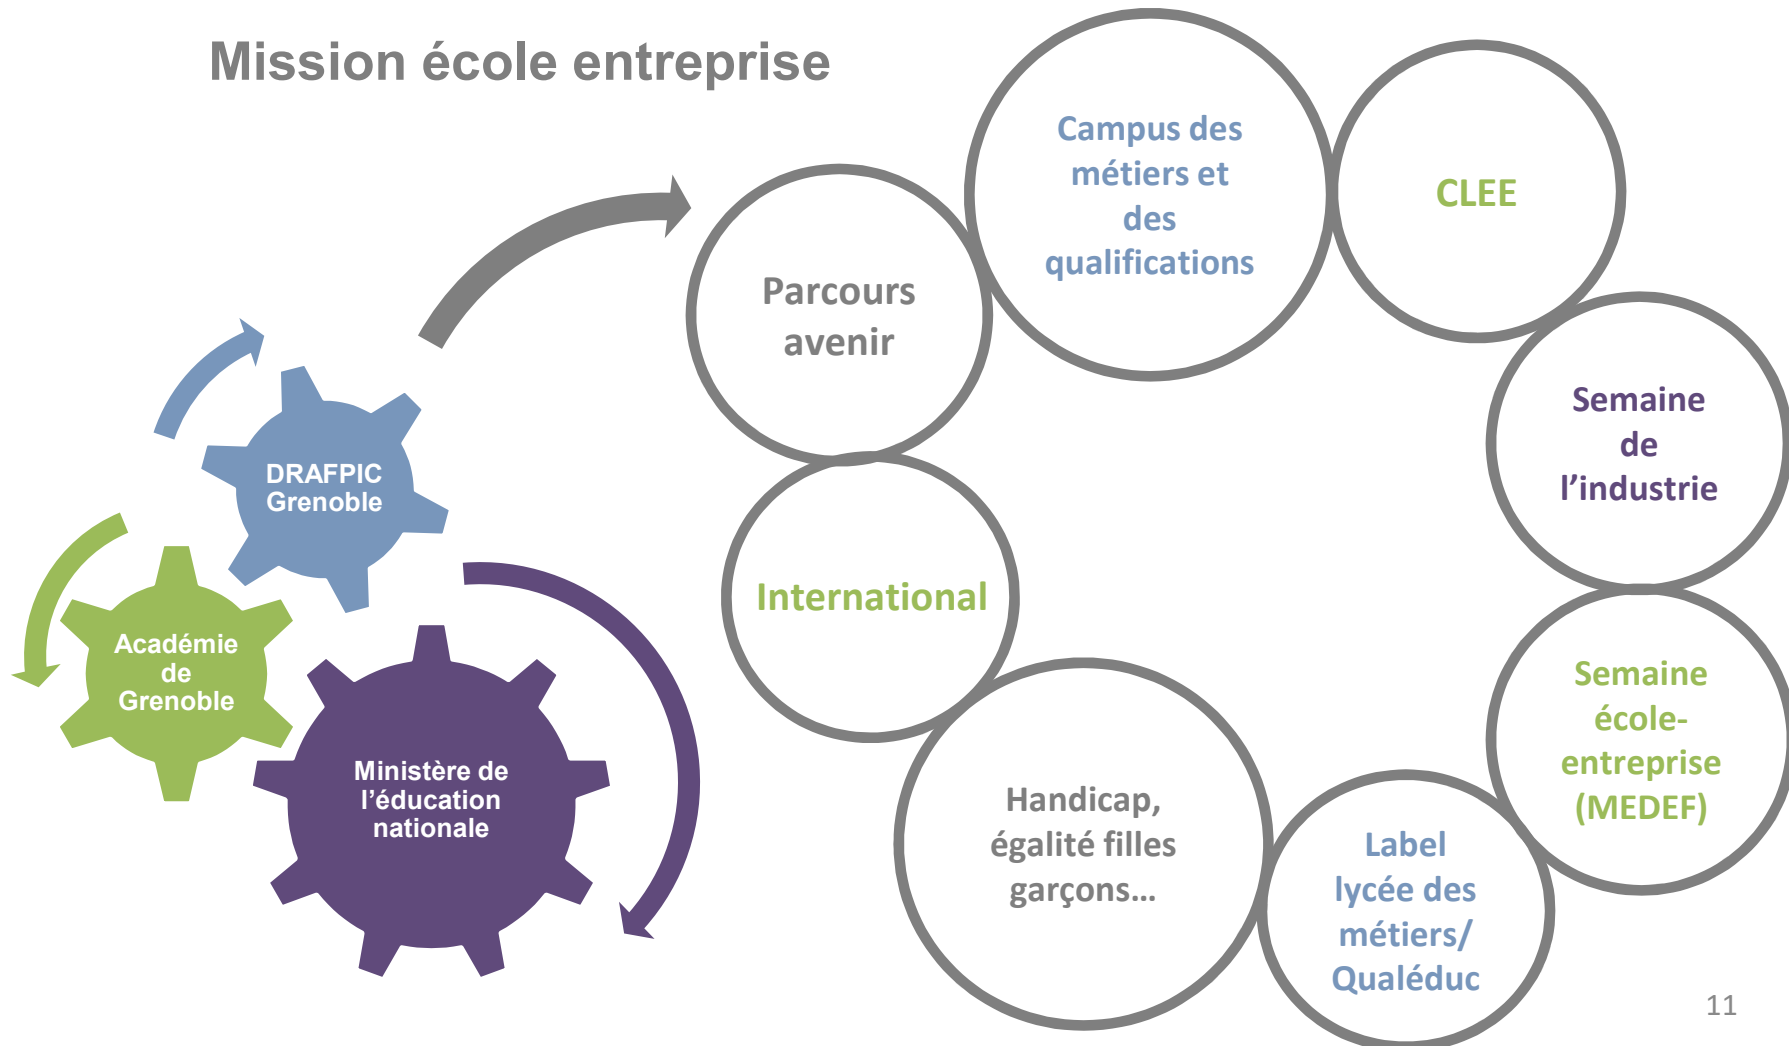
Mission école entreprise

DRAFPIC Grenoble

Académie de Grenoble

Ministère de l'éducation nationale

Parcours avenir

Campus des métiers et des qualifications

CLEE

Semaine de l'industrie

Semaine école-entreprise (MEDEF)

Label lycée des métiers/ Qualéduc

Handicap, égalité filles garçons…

International

11